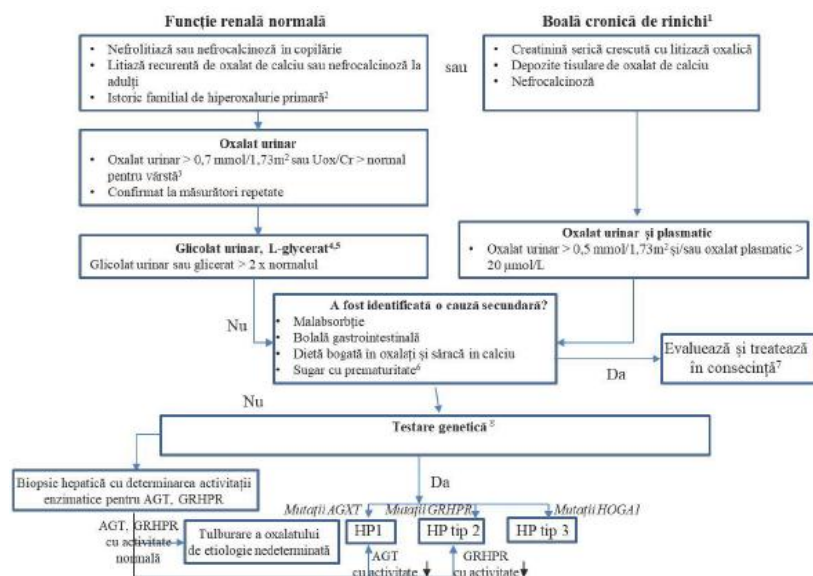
Funcție renală normală

Boală cronică de rinichi$^1$

• Nefrolitiază sau nefrocalcinoză în copilărie
• Litiază recurentă de oxalat de calciu sau nefrocalcinoză la adulți
• Istoric familial de hiperoxalurie primară$^2$

sau

• Creatinină serică crescută cu litiază oxalică
• Depozite tisulare de oxalat de calciu
• Nefrocalcinoză

Oxalat urinar
• Oxalat urinar > 0,7 mmol/1,73m$^2$ sau Uox/Cr > normal pentru vârstă$^3$
• Confirmat la măsurători repetate

Glicolat urinar, L-glycerat$^{4,5}$
Glicolat urinar sau glicerat > 2 x normalul

Oxalat urinar și plasmatic
• Oxalat urinar > 0,5 mmol/1,73m$^2$ și/sau oxalat plasmatic > 20 µmol/L

Nu

A fost identificată o cauză secundară?
• Malabsorbție
• Boală gastrointestinală
• Dietă bogată în oxalați și săracă în calciu
• Sugar cu prematuritate$^6$

Da

Evaluează și tratează în consecință$^7$

Nu

Testare genetică $^8$

Biopsie hepatică cu determinarea activității enzimatice pentru AGT, GRHPR

Da

Mutații AGXT
Mutații GRHPR
Mutații HOGA1

AGT, GRHPR cu activitate normală

Tulburare a oxalatului de etiologie nedeterminată

HP1
HP tip 2
HP tip 3

AGT cu activitate

GRHPR cu activitate